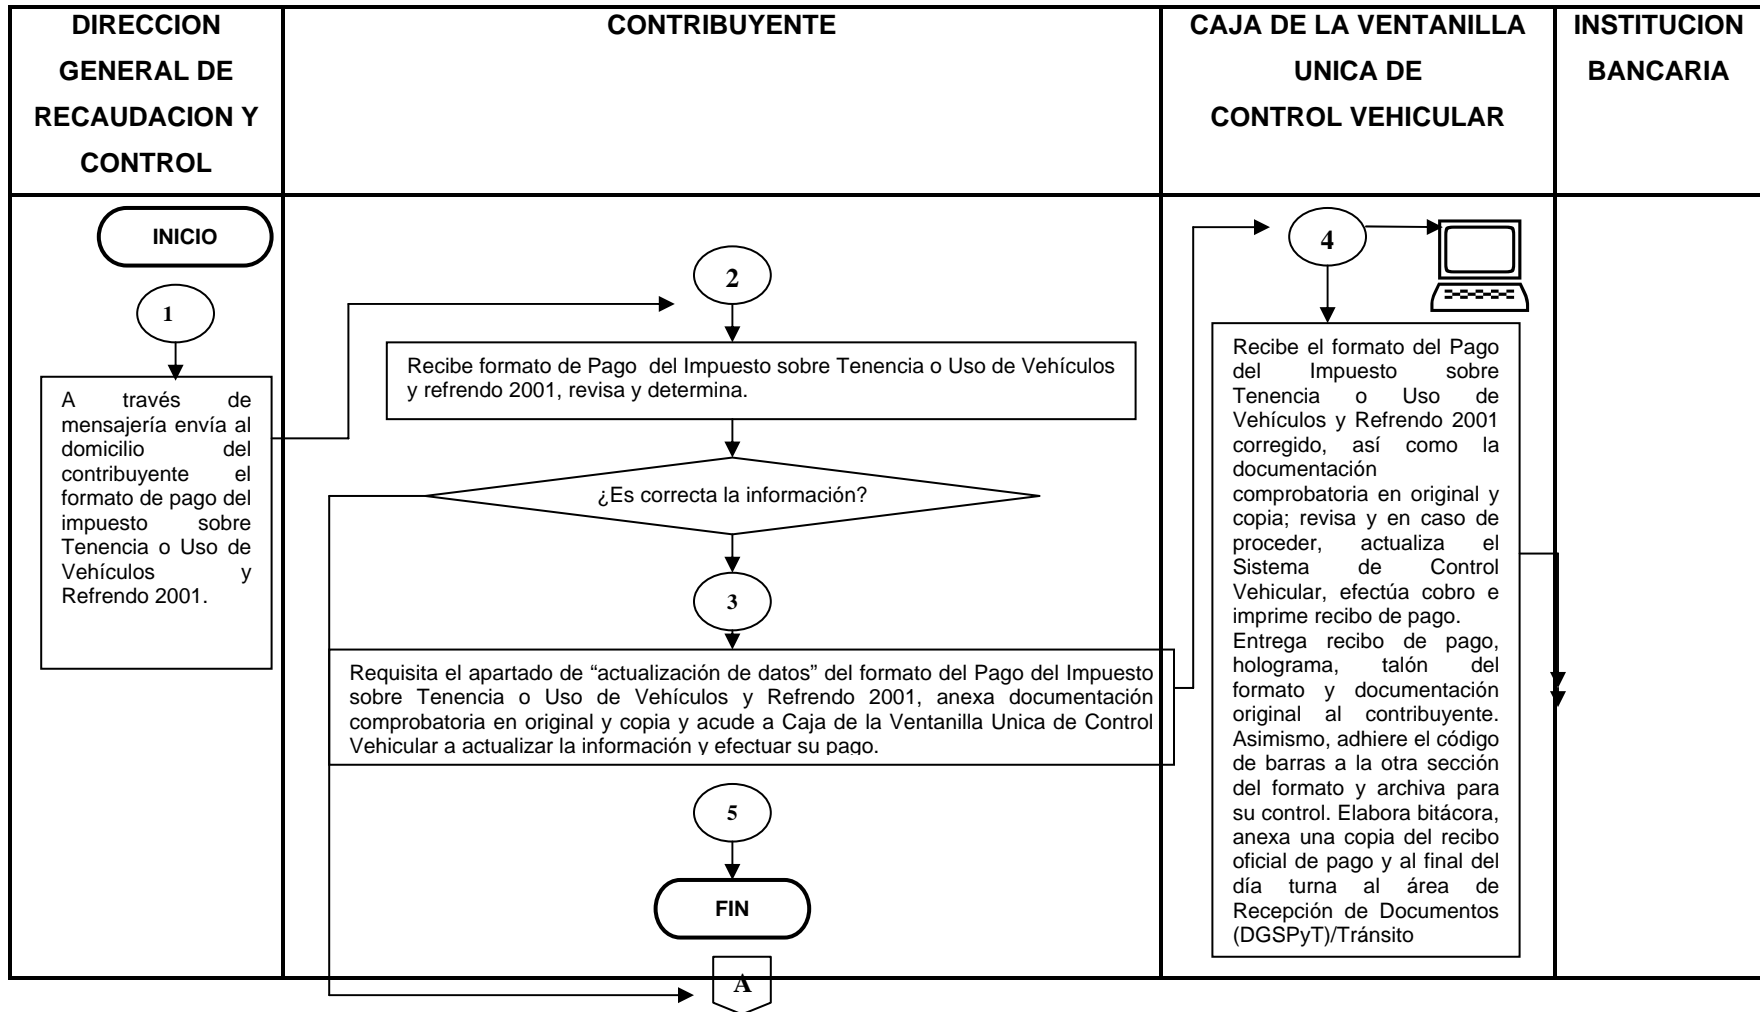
DIRECCION GENERAL DE RECAUDACION Y CONTROL

CONTRIBUYENTE

CAJA DE LA VENTANILLA UNICA DE CONTROL VEHICULAR

INSTITUCION BANCARIA

INICIO

1

A través de mensajería envía al domicilio del contribuyente el formato de pago del impuesto sobre Tenencia o Uso de Vehículos y Refrendo 2001.

2

Recibe formato de Pago del Impuesto sobre Tenencia o Uso de Vehículos y refrendo 2001, revisa y determina.

¿Es correcta la información?

3

Requisita el apartado de “actualización de datos” del formato del Pago del Impuesto sobre Tenencia o Uso de Vehículos y Refrendo 2001, anexa documentación comprobatoria en original y copia y acude a Caja de la Ventanilla Unica de Control Vehicular a actualizar la información y efectuar su pago.

5

FIN

A

4

Recibe el formato del Pago del Impuesto sobre Tenencia o Uso de Vehículos y Refrendo 2001 corregido, así como la documentación comprobatoria en original y copia; revisa y en caso de proceder, actualiza el Sistema de Control Vehicular, efectúa cobro e imprime recibo de pago. Entrega recibo de pago, holograma, talón del formato y documentación original al contribuyente. Asimismo, adhiere el código de barras a la otra sección del formato y archiva para su control. Elabora bitácora, anexa una copia del recibo oficial de pago y al final del día turna al área de Recepción de Documentos (DGSPyT)/Tránsito